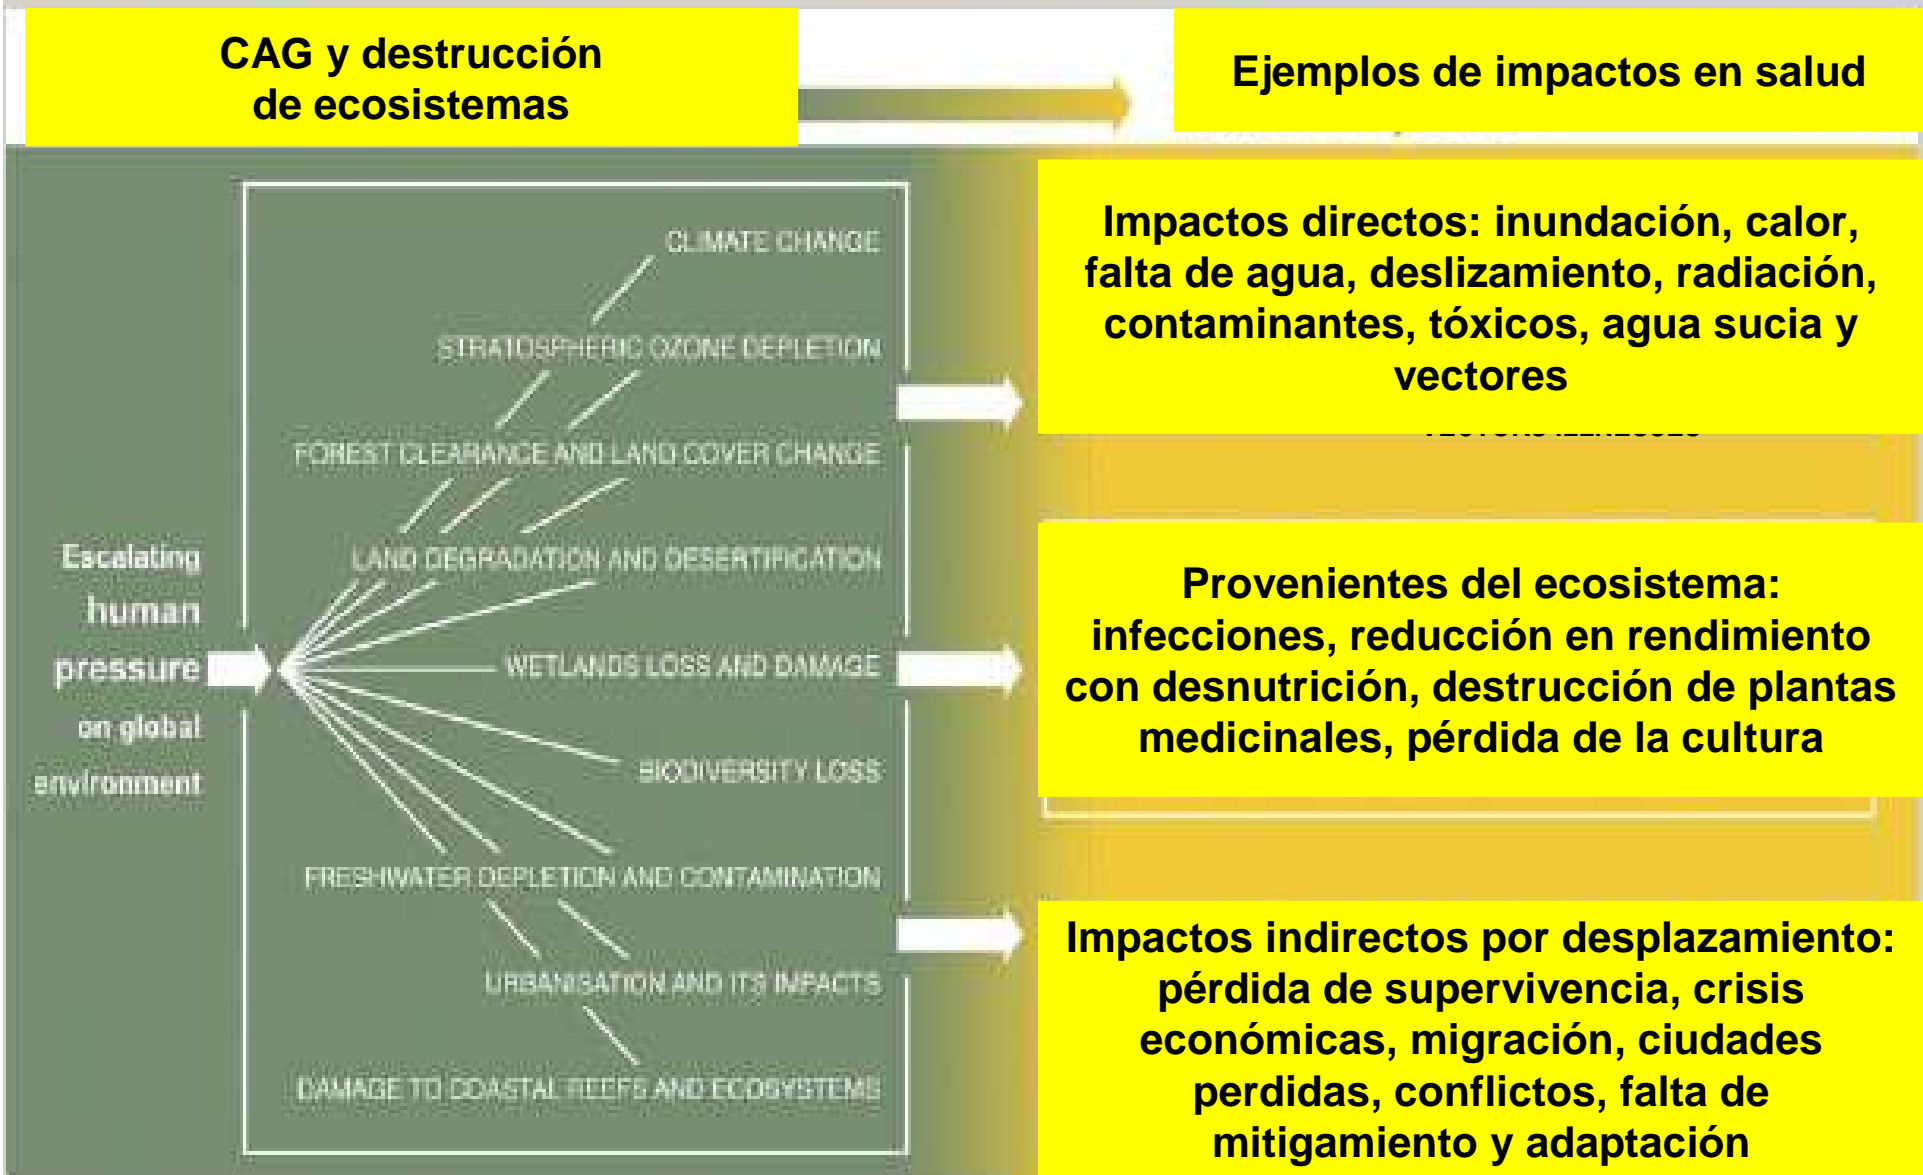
CAG y destrucción de ecosistemas

Ejemplos de impactos en salud

Escalating human pressure on global environment

CLIMATE CHANGE

STRATOSPHERIC OZONE DEPLETION

FOREST CLEARANCE AND LAND COVER CHANGE

LAND DEGRADATION AND DESERTIFICATION

WETLANDS LOSS AND DAMAGE

BIODIVERSITY LOSS

FRESHWATER DEPLETION AND CONTAMINATION

URBANISATION AND ITS IMPACTS

DAMAGE TO COASTAL REEFS AND ECOSYSTEMS

Impactos directos: inundación, calor, falta de agua, deslizamiento, radiación, contaminantes, tóxicos, agua sucia y vectores

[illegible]

Provenientes del ecosistema: infecciones, reducción en rendimiento con desnutrición, destrucción de plantas medicinales, pérdida de la cultura

Impactos indirectos por desplazamiento: pérdida de supervivencia, crisis económicas, migración, ciudades perdidas, conflictos, falta de mitigamiento y adaptación